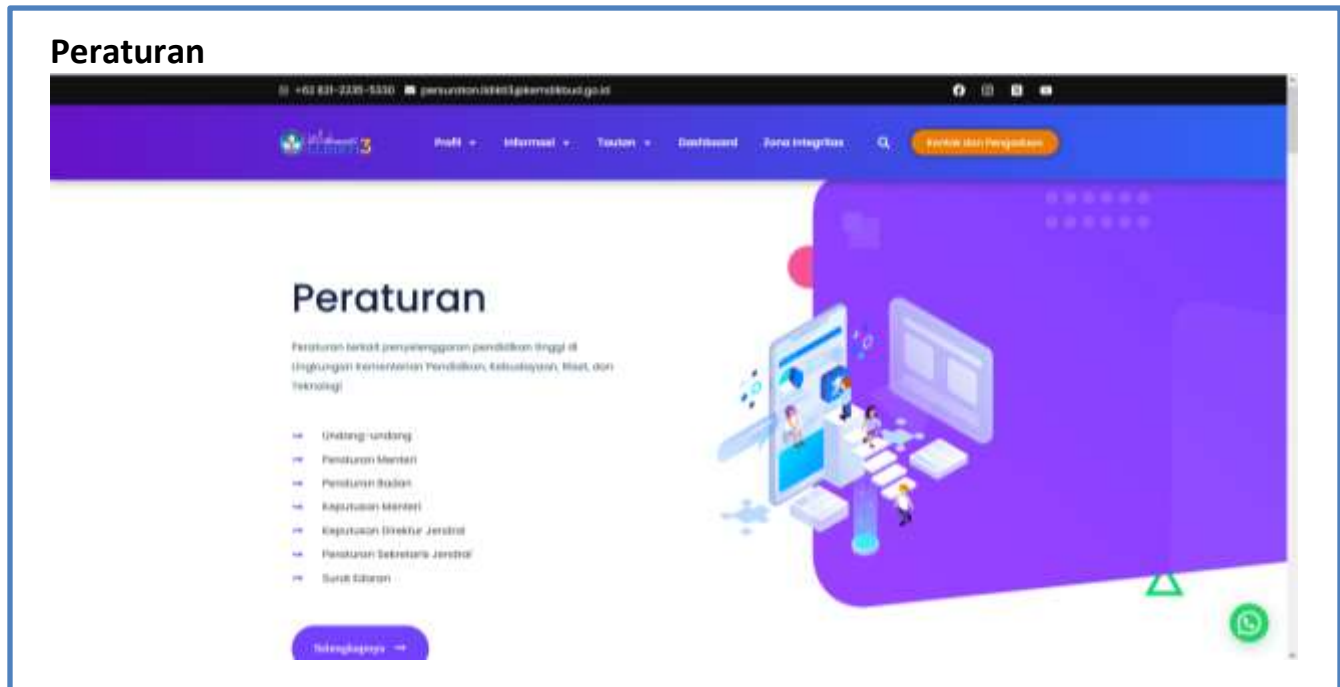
Peraturan

+62 821-2235-5330 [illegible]@kemdikbud.go.id

Profil Informasi Tautan Dashboard Zona Integritas Kontak dan Pengaduan

Peraturan

Peraturan terkait penyelenggaraan pendidikan tinggi di lingkungan Kementerian Pendidikan, Kebudayaan, Riset, dan Teknologi

Undang-undang
Peraturan Menteri
Peraturan Badan
Keputusan Menteri
Keputusan Direktur Jendral
Peraturan Sekretaris Jendral
Surat Edaran

Selengkapnya